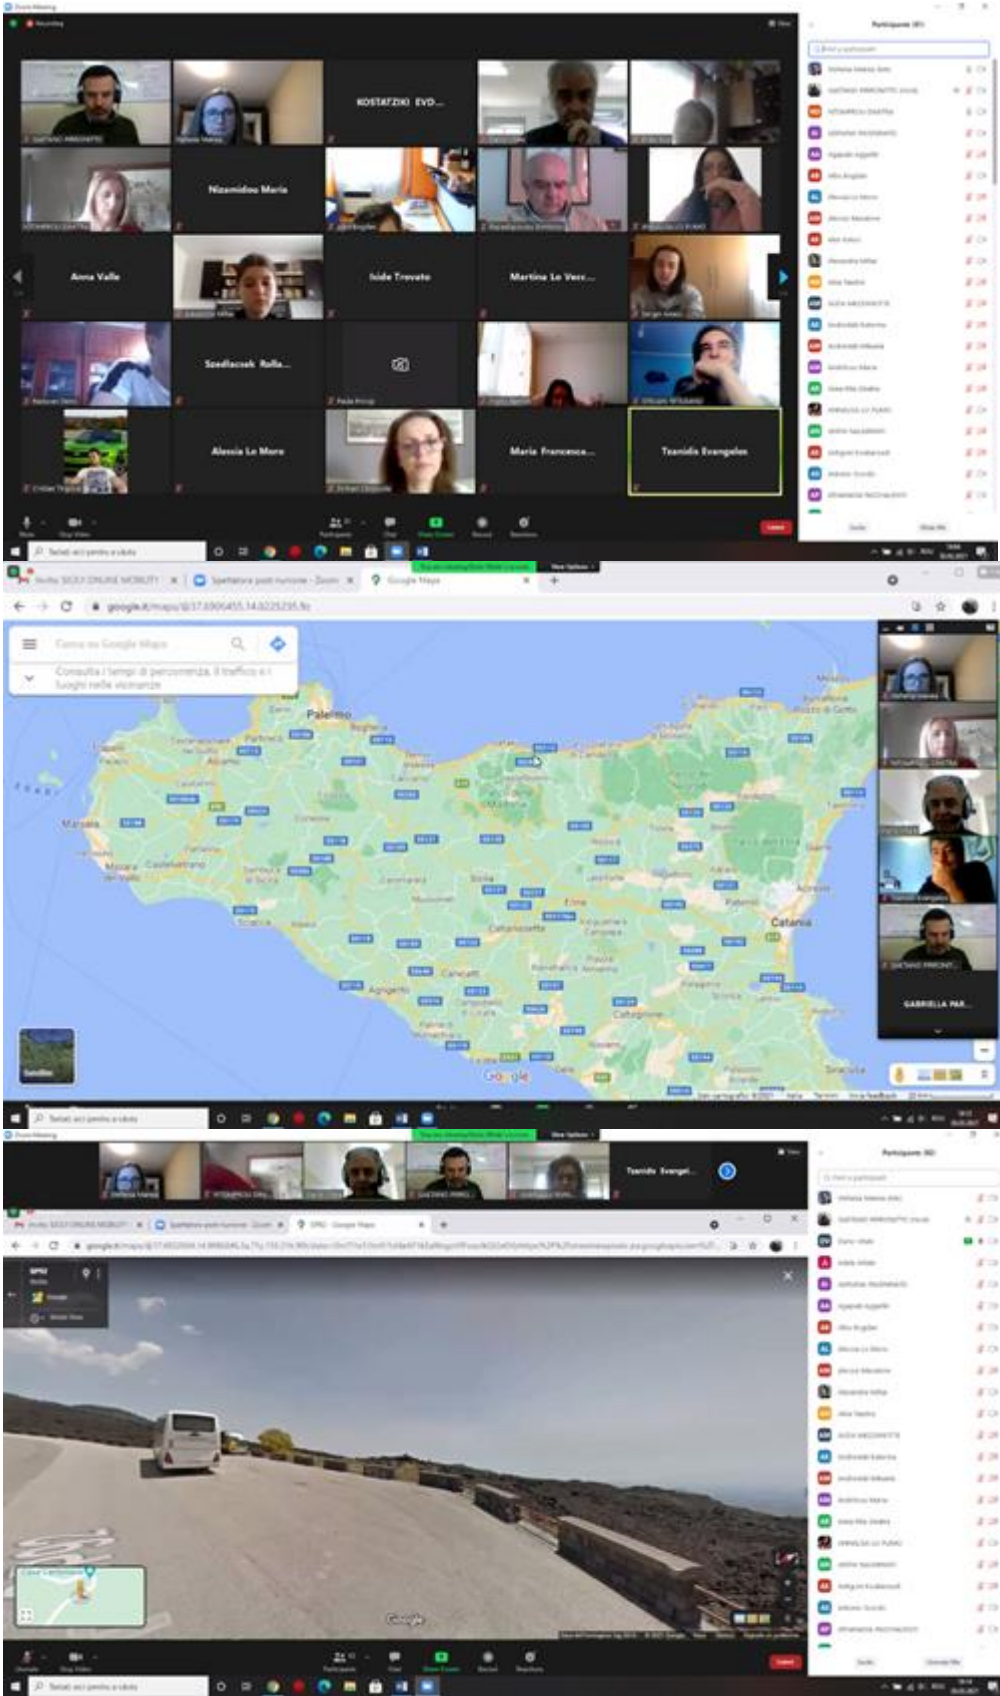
Zoom Meeting

Partecipanti

KOSTATZIKI EVD...

Nizamidou Maria

Anna Valle

Iside Trovato

Martina Lo Verc...

Szedlacsek Rolla...

Alessia Lo Moro

Maria Francesca...

Tsanidis Evangelos

google.it/maps

Cerca su Google Maps

Consulta i tempi di percorrenza, il traffico e i luoghi nelle vicinanze

Palermo

Trapani

Marsala

Catania

Caltanissetta

Agrigento

Enna

GABRIELLA PAR...

Google

Google